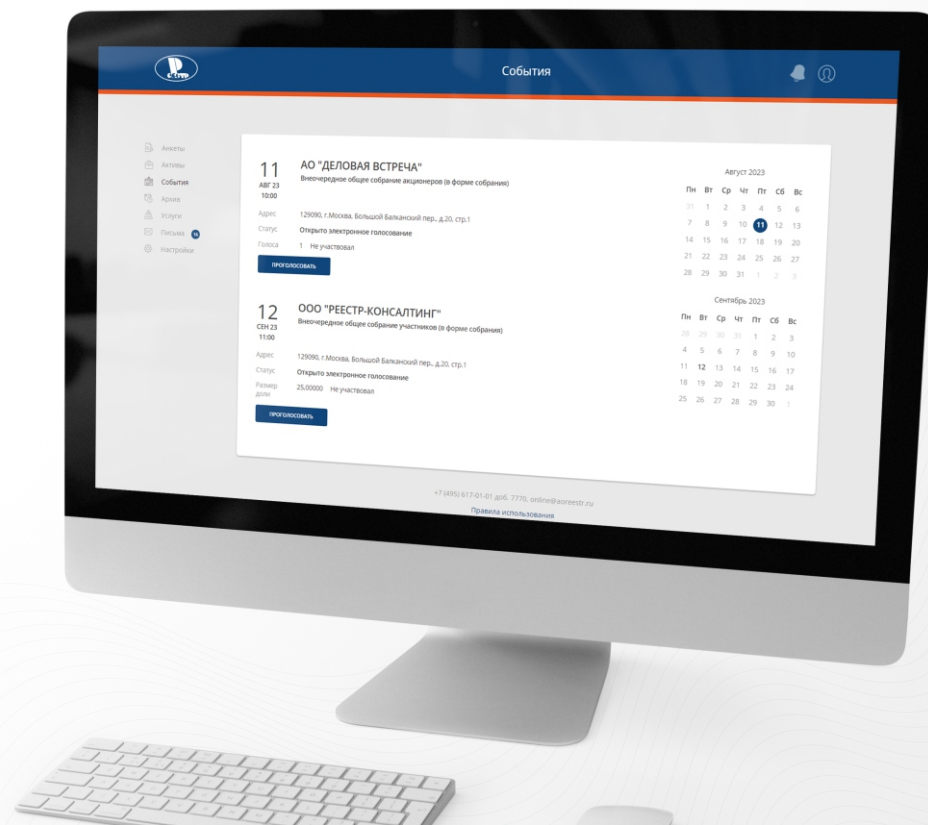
События

Анкеты
Активы
События
Архив
Услуги
Письма 15
Настройки

11
АВГ 23
10:00

АО "ДЕЛОВАЯ ВСТРЕЧА"
Внеочередное общее собрание акционеров (в форме собрания)

Адрес 129090, г.Москва, Большой Балканский пер., д.20, стр.1
Статус Открыто электронное голосование
Голоса 1 Не участвовал

ПРОГОЛОСОВАТЬ

12
СЕН 23
11:00

ООО "РЕЕСТР-КОНСАЛТИНГ"
Внеочередное общее собрание участников (в форме собрания)

Адрес 129090, г.Москва, Большой Балканский пер., д.20, стр.1
Статус Открыто электронное голосование
Размер доли 25,00000 Не участвовал

ПРОГОЛОСОВАТЬ

Август 2023

| Пн | Вт | Ср | Чт | Пт | Сб | Вс |
|---|---|---|---|---|---|---|
| 31 | 1 | 2 | 3 | 4 | 5 | 6 |
| 7 | 8 | 9 | 10 | 11 | 12 | 13 |
| 14 | 15 | 16 | 17 | 18 | 19 | 20 |
| 21 | 22 | 23 | 24 | 25 | 26 | 27 |
| 28 | 29 | 30 | 31 | 1 | 2 | 3 |

Сентябрь 2023

| Пн | Вт | Ср | Чт | Пт | Сб | Вс |
|---|---|---|---|---|---|---|
| 28 | 29 | 30 | 31 | 1 | 2 | 3 |
| 4 | 5 | 6 | 7 | 8 | 9 | 10 |
| 11 | 12 | 13 | 14 | 15 | 16 | 17 |
| 18 | 19 | 20 | 21 | 22 | 23 | 24 |
| 25 | 26 | 27 | 28 | 29 | 30 | 1 |

+7 (495) 617-01-01 доб. 7770, online@aoreestr.ru
Правила использования